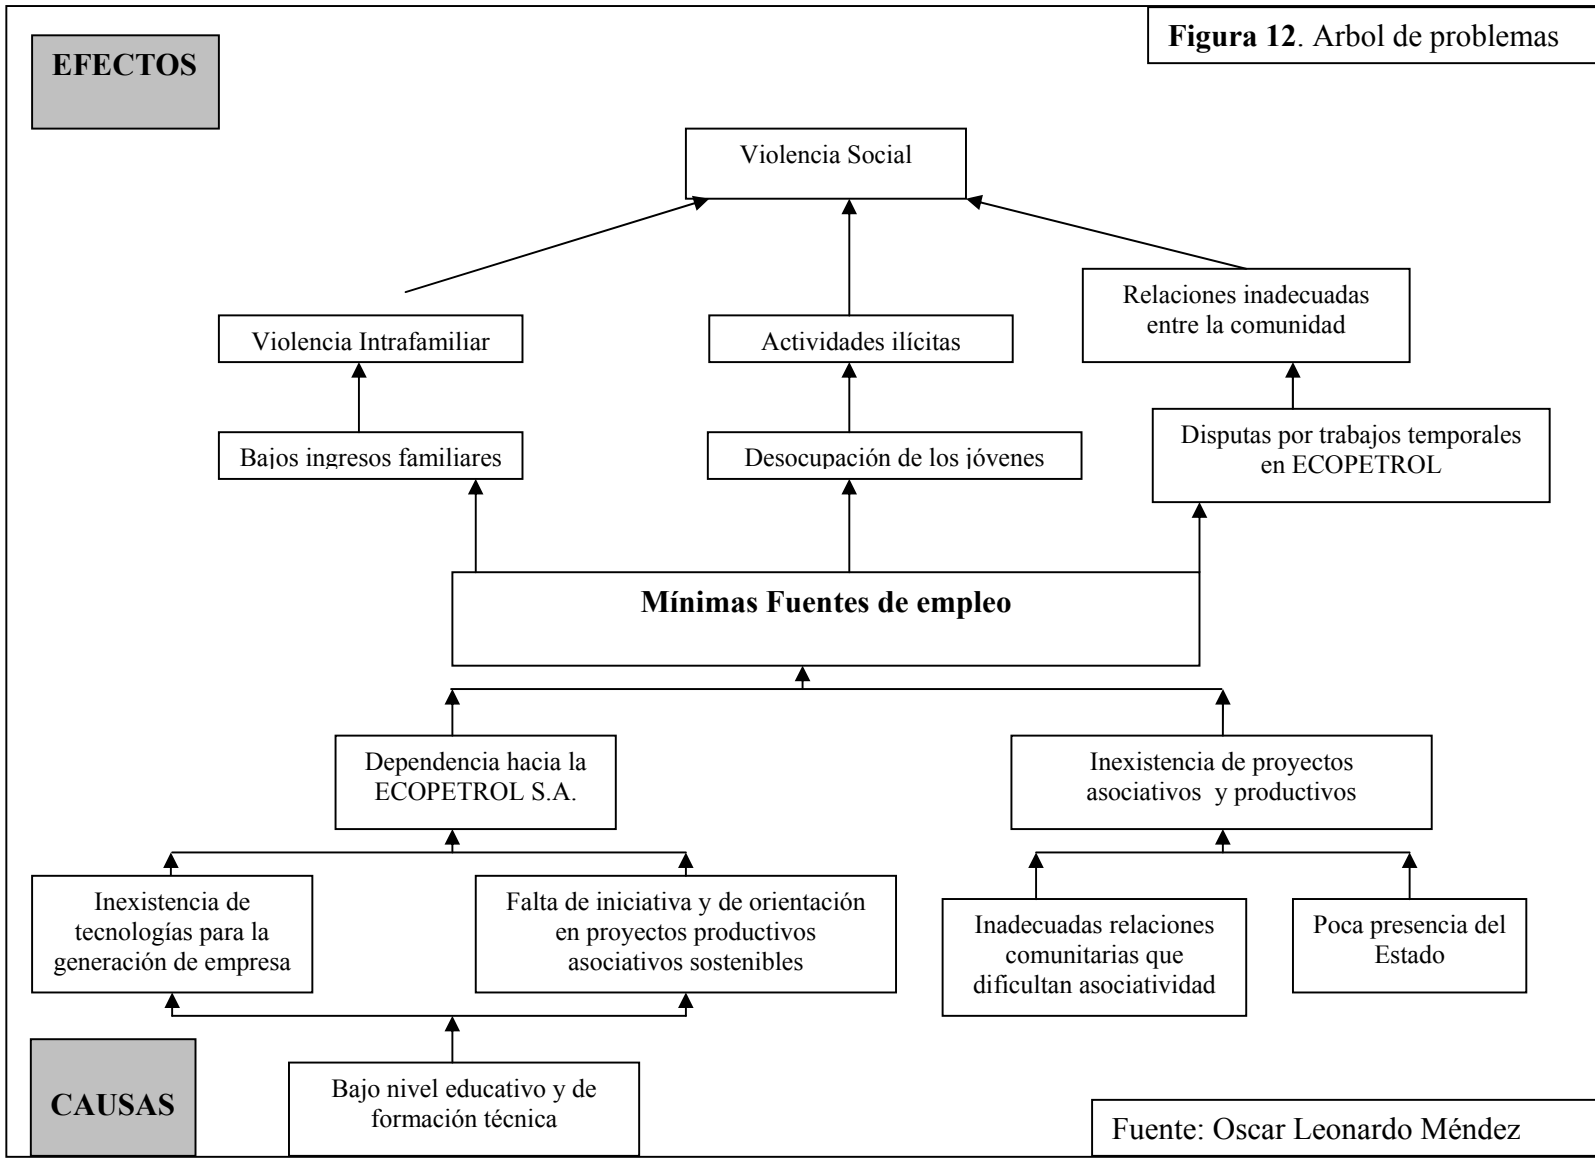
EFECTOS

Figura 12. Arbol de problemas

Violencia Social

Violencia Intrafamiliar

Actividades ilícitas

Relaciones inadecuadas entre la comunidad

Bajos ingresos familiares

Desocupación de los jóvenes

Disputas por trabajos temporales en ECOPETROL

Mínimas Fuentes de empleo

Dependencia hacia la ECOPETROL S.A.

Inexistencia de proyectos asociativos y productivos

Inexistencia de tecnologías para la generación de empresa

Falta de iniciativa y de orientación en proyectos productivos asociativos sostenibles

Inadecuadas relaciones comunitarias que dificultan asociatividad

Poca presencia del Estado

CAUSAS

Bajo nivel educativo y de formación técnica

Fuente: Oscar Leonardo Méndez